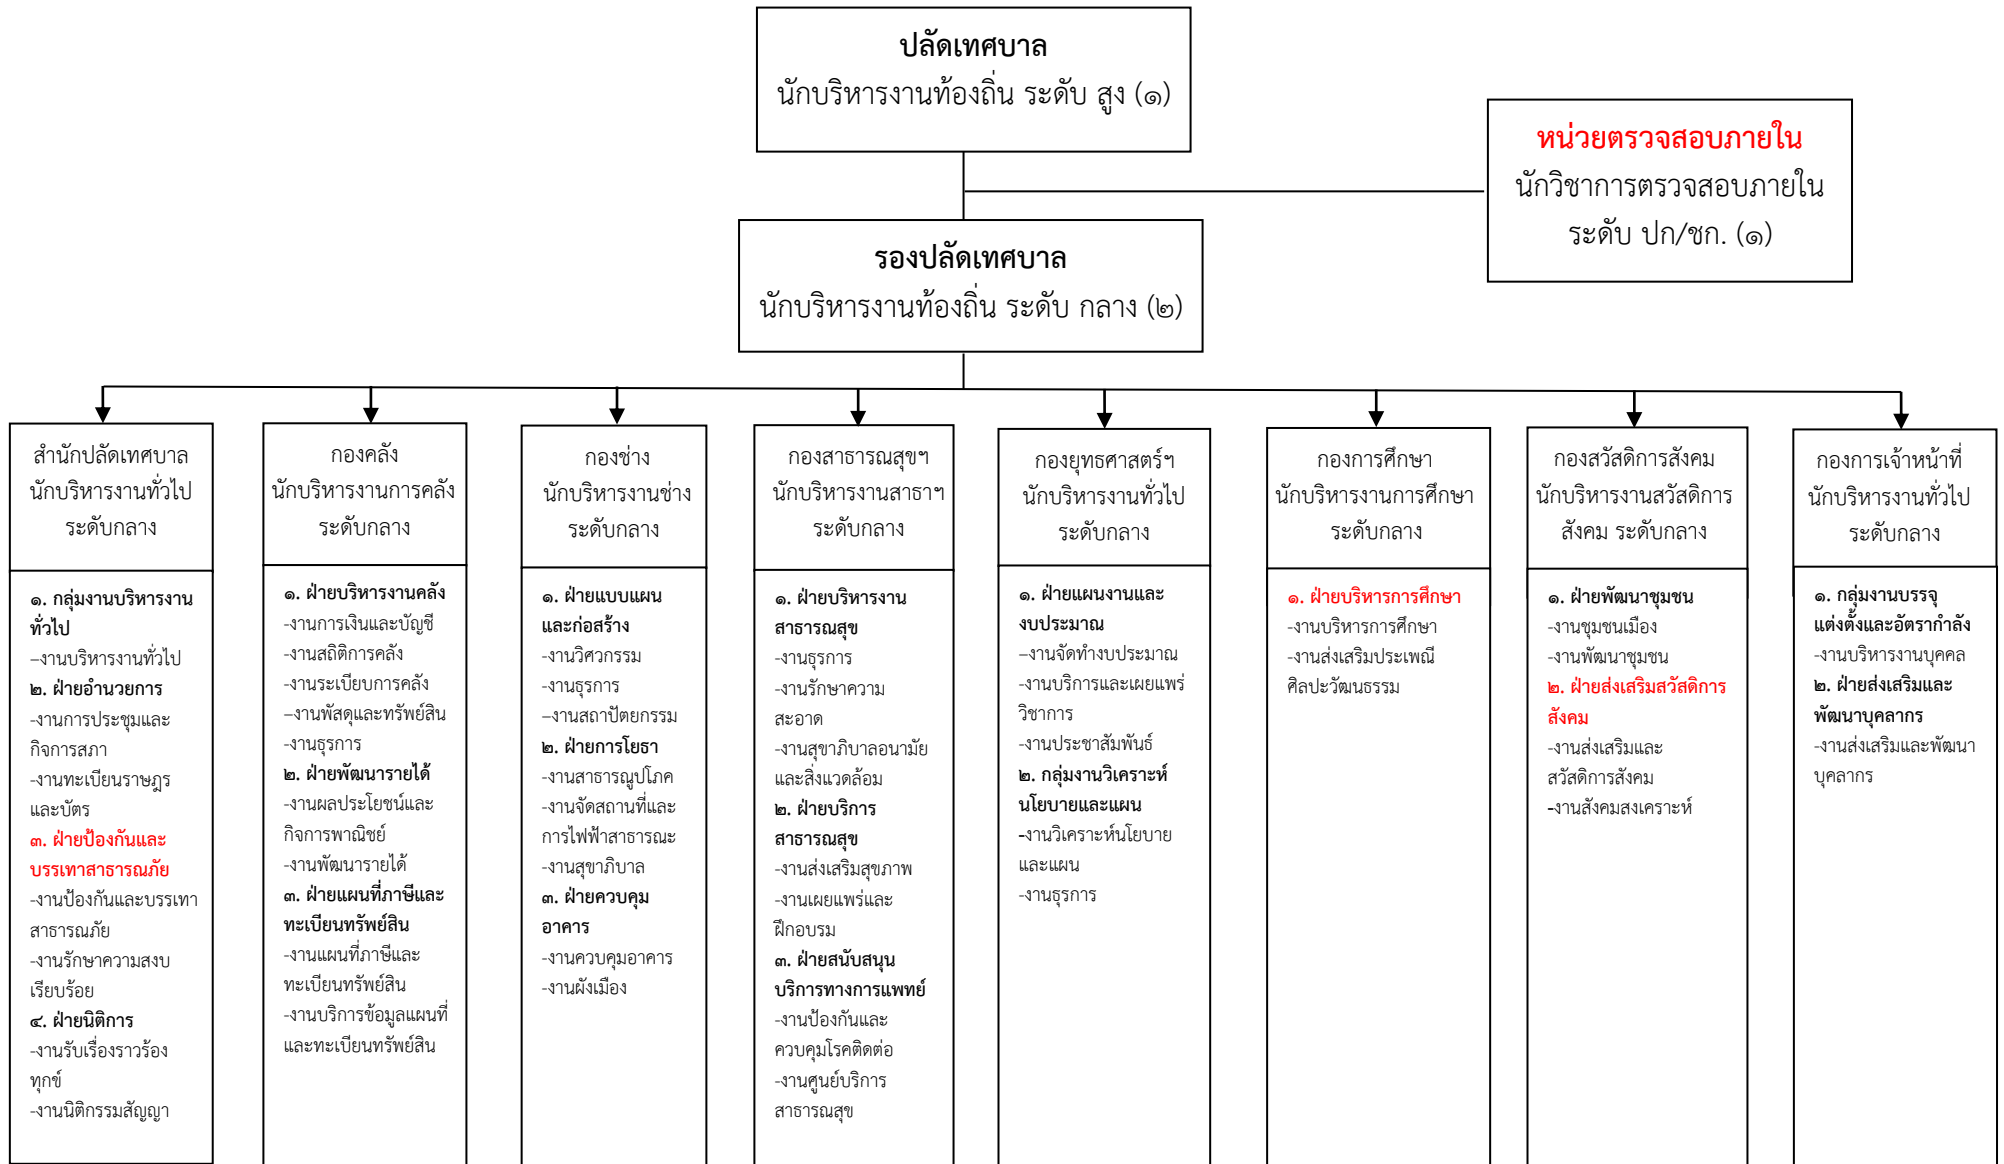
ปลัดเทศบาล
นักบริหารงานท้องถิ่น ระดับ สูง (๑)

หน่วยตรวจสอบภายใน
นักวิชาการตรวจสอบภายใน ระดับ ปก/ชก. (๑)

รองปลัดเทศบาล
นักบริหารงานท้องถิ่น ระดับ กลาง (๒)

สำนักปลัดเทศบาล
นักบริหารงานทั่วไป ระดับกลาง

๑. กลุ่มงานบริหารงานทั่วไป
–งานบริหารงานทั่วไป
๒. ฝ่ายอำนวยการ
-งานการประชุมและกิจการสภา
-งานทะเบียนราษฎรและบัตร
๓. ฝ่ายป้องกันและบรรเทาสาธารณภัย
-งานป้องกันและบรรเทาสาธารณภัย
-งานรักษาความสงบเรียบร้อย
๔. ฝ่ายนิติการ
-งานรับเรื่องราวร้องทุกข์
-งานนิติกรรมสัญญา

กองคลัง
นักบริหารงานการคลัง ระดับกลาง

๑. ฝ่ายบริหารงานคลัง
-งานการเงินและบัญชี
-งานสถิติการคลัง
-งานระเบียบการคลัง
–งานพัสดุและทรัพย์สิน
-งานธุรการ
๒. ฝ่ายพัฒนารายได้
-งานผลประโยชน์และกิจการพาณิชย์
-งานพัฒนารายได้
๓. ฝ่ายแผนที่ภาษีและทะเบียนทรัพย์สิน
-งานแผนที่ภาษีและทะเบียนทรัพย์สิน
-งานบริการข้อมูลแผนที่และทะเบียนทรัพย์สิน

กองช่าง
นักบริหารงานช่าง ระดับกลาง

๑. ฝ่ายแบบแผนและก่อสร้าง
-งานวิศวกรรม
-งานธุรการ
–งานสถาปัตยกรรม
๒. ฝ่ายการโยธา
-งานสาธารณูปโภค
-งานจัดสถานที่และการไฟฟ้าสาธารณะ
-งานสุขาภิบาล
๓. ฝ่ายควบคุมอาคาร
-งานควบคุมอาคาร
-งานผังเมือง

กองสาธารณสุขฯ
นักบริหารงานสาธาฯ ระดับกลาง

๑. ฝ่ายบริหารงานสาธารณสุข
-งานธุรการ
-งานรักษาความสะอาด
-งานสุขาภิบาลอนามัยและสิ่งแวดล้อม
๒. ฝ่ายบริการสาธารณสุข
-งานส่งเสริมสุขภาพ
-งานเผยแพร่และฝึกอบรม
๓. ฝ่ายสนับสนุนบริการทางการแพทย์
-งานป้องกันและควบคุมโรคติดต่อ
-งานศูนย์บริการสาธารณสุข

กองยุทธศาสตร์ฯ
นักบริหารงานทั่วไป ระดับกลาง

๑. ฝ่ายแผนงานและงบประมาณ
–งานจัดทำงบประมาณ
-งานบริการและเผยแพร่วิชาการ
-งานประชาสัมพันธ์
๒. กลุ่มงานวิเคราะห์นโยบายและแผน
-งานวิเคราะห์นโยบายและแผน
-งานธุรการ

กองการศึกษา
นักบริหารงานการศึกษา ระดับกลาง

๑. ฝ่ายบริหารการศึกษา
-งานบริหารการศึกษา
-งานส่งเสริมประเพณีศิลปะวัฒนธรรม

กองสวัสดิการสังคม
นักบริหารงานสวัสดิการสังคม ระดับกลาง

๑. ฝ่ายพัฒนาชุมชน
-งานชุมชนเมือง
-งานพัฒนาชุมชน
๒. ฝ่ายส่งเสริมสวัสดิการสังคม
-งานส่งเสริมและสวัสดิการสังคม
-งานสังคมสงเคราะห์

กองการเจ้าหน้าที่
นักบริหารงานทั่วไป ระดับกลาง

๑. กลุ่มงานบรรจุแต่งตั้งและอัตรากำลัง
-งานบริหารงานบุคคล
๒. ฝ่ายส่งเสริมและพัฒนาบุคลากร
-งานส่งเสริมและพัฒนาบุคลากร